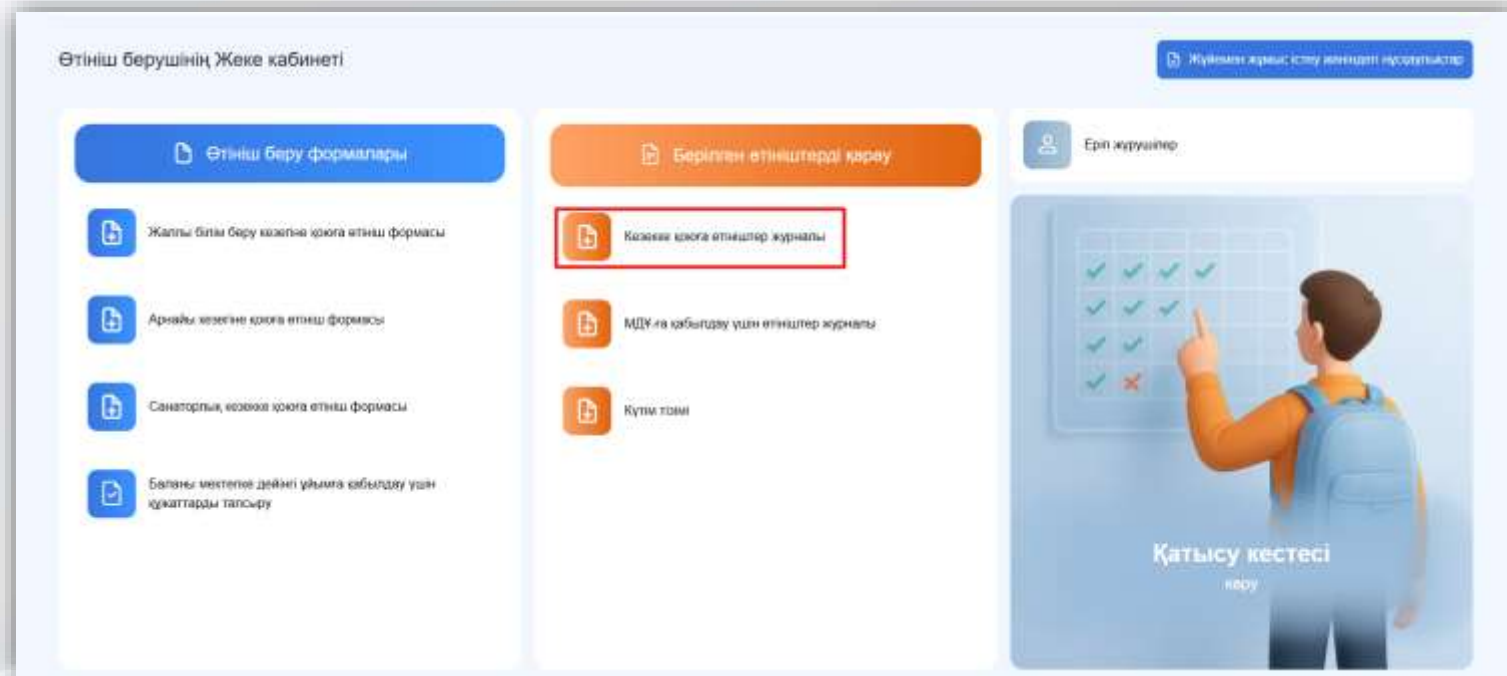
Өтініш берушінің Жеке кабинеті

Жүйемен жұмыс істеу жөніндегі нұсқаулықтар

Өтініш беру формалары

Жалпы білім беру кезегіне қою өтініш формасы

Арнайы кезегіне қою өтініш формасы

Санаторлық кезекке қою өтініш формасы

Баланы мектепке дейінгі ұйымға қабылдау үшін құжаттарды тапсыру

Берілген өтініштерді қарау

Кезекке қою өтініштер журналы

МДҰ-ға қабылдау үшін өтініштер журналы

Күтім тізімі

Еріп жүрушілер

Қатысу кестесі

көру